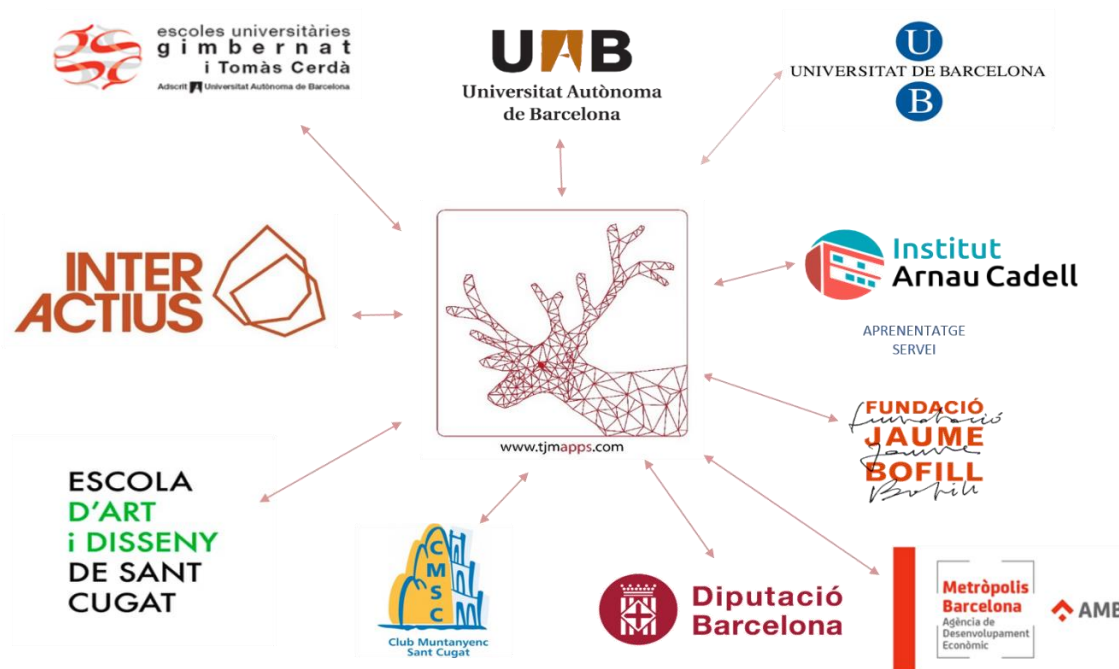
escoles universitàries
gimbernat
i Tomàs Cerdà
Adscrit Universitat Autònoma de Barcelona

UAB
Universitat Autònoma
de Barcelona

U
UNIVERSITAT DE BARCELONA
B

INTER
ACTIUS

Institut
Arnau Cadell

APRENENTATGE
SERVEI

www.tjmapps.com

FUNDACIÓ
JAUME
BOFILL

ESCOLA
D'ART
i DISSENY
DE SANT
CUGAT

CMSC
Club Muntanyenc
Sant Cugat

Diputació
Barcelona

Metròpolis
Barcelona
Agència de
Desenvolupament
Econòmic

AMB